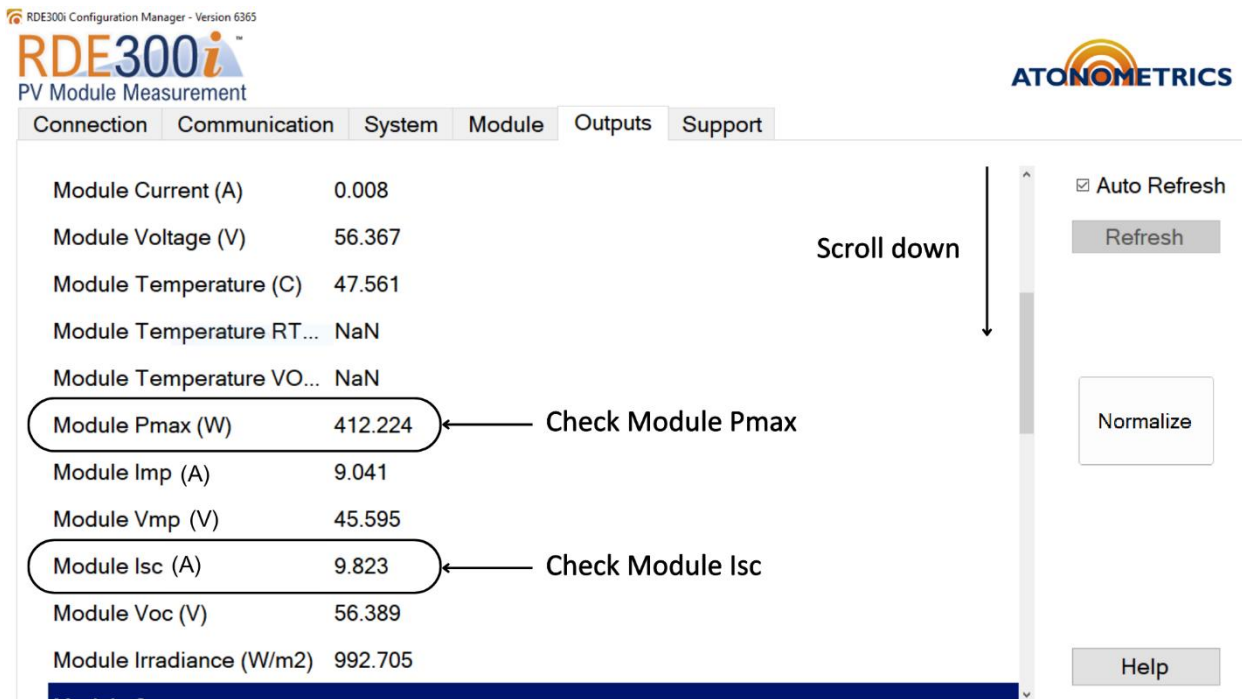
RDE300i Configuration Manager - Version 6365

RDE300i™
PV Module Measurement

ATONOMETRICS

Connection | Communication | System | Module | Outputs | Support

| Module Current (A) | 0.008 |
|---|---|
| Module Voltage (V) | 56.367 |
| Module Temperature (C) | 47.561 |
| Module Temperature RT... | NaN |
| Module Temperature VO... | NaN |
| Module Pmax (W) | 412.224 |
| Module Imp (A) | 9.041 |
| Module Vmp (V) | 45.595 |
| Module Isc (A) | 9.823 |
| Module Voc (V) | 56.389 |
| Module Irradiance (W/m2) | 992.705 |

Scroll down

Check Module Pmax

Check Module Isc

☑ Auto Refresh

Refresh

Normalize

Help